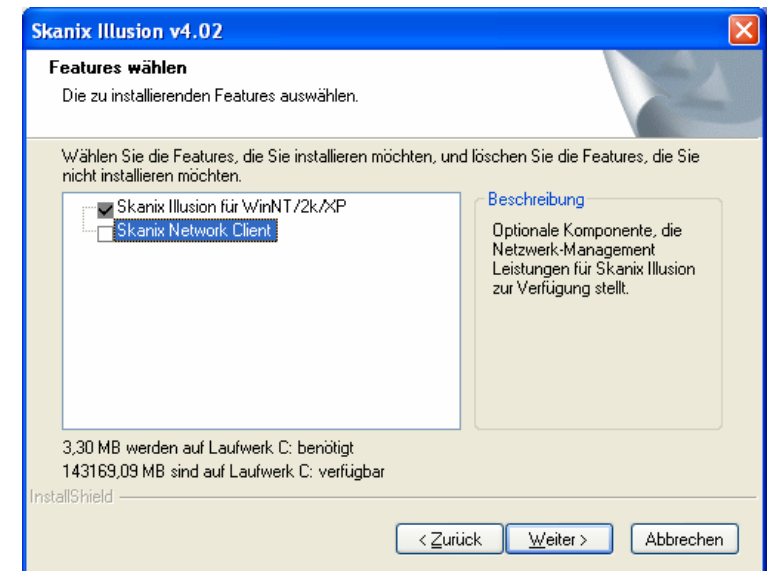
Skanix Illusion v4.02

Features wählen

Die zu installierenden Features auswählen.

Wählen Sie die Features, die Sie installieren möchten, und löschen Sie die Features, die Sie nicht installieren möchten.

Skanix Illusion für WinNT/2k/XP
Skanix Network Client

Beschreibung

Optionale Komponente, die Netzwerk-Management Leistungen für Skanix Illusion zur Verfügung stellt.

3,30 MB werden auf Laufwerk C: benötigt
143169,09 MB sind auf Laufwerk C: verfügbar

InstallShield

< Zurück | Weiter > | Abbrechen